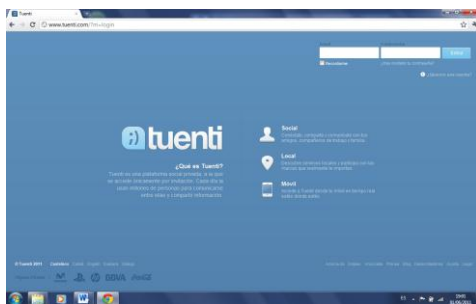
Tuenti

www.tuenti.com/?m=login

Entrar

Recordarme

¿Has olvidado tu contraseña?

tuenti

¿Qué es Tuenti?

Tuenti es una plataforma social privada, a la que se accede únicamente por invitación. Cada día la usan millones de personas para comunicarse entre ellas y compartir información.

Social
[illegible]

Local
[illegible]

Móvil
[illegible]

© Tuenti 2011 Castellano Català Euskara Galego English

BBVA

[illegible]